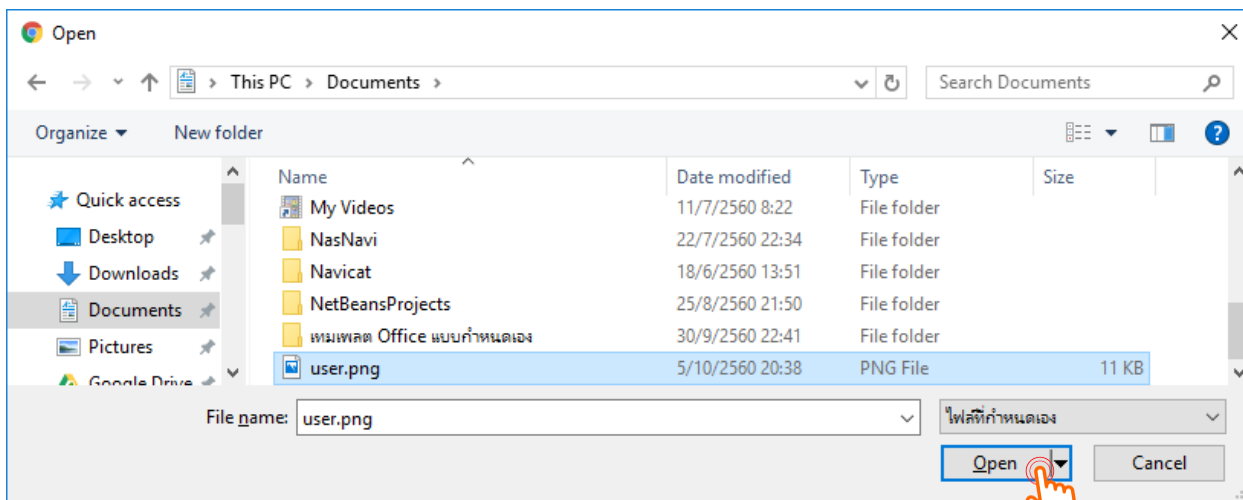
Open

This PC > Documents >

Search Documents

Organize ▾ New folder

Quick access
Desktop
Downloads
Documents
Pictures
Google Drive

| Name | Date modified | Type | Size |
|---|---|---|---|
| My Videos | 11/7/2560 8:22 | File folder | |
| NasNavi | 22/7/2560 22:34 | File folder | |
| Navicat | 18/6/2560 13:51 | File folder | |
| NetBeansProjects | 25/8/2560 21:50 | File folder | |
| เทมเพลต Office แบบกำหนดเอง | 30/9/2560 22:41 | File folder | |
| user.png | 5/10/2560 20:38 | PNG File | 11 KB |

File name: user.png

ไฟล์ที่กำหนดเอง

Open

Cancel